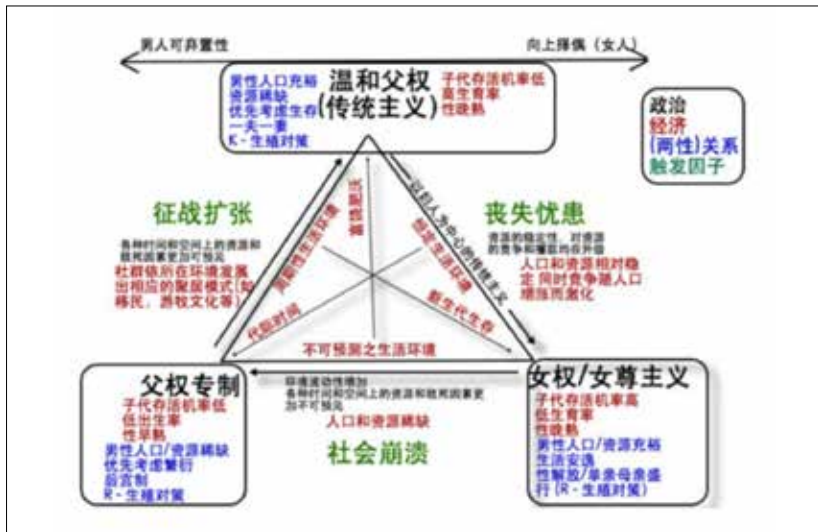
男人可弃置性

向上择偶（女人）

温和父权
(传统主义)

男性人口充裕
资源稀缺
优先考虑生存
一夫一妻
K-生殖对策

子代存活机率低
高生育率
性晚熟

政治
经济
(两性)关系
触发因子

征战扩张

各种时间和空间上的资源和
额周因素更加可预见

杜群锁所在环境发展
出相应的聚居模式(如
移民、游牧文化等)

丧失忧患

资源的稳定性、对资源
的竞争和匮乏的反弹

人口和资源相对稳
定 同时竞争随人口
增加而激化

出现新
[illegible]

周期性生活环境

以新人为中心的传统主义

稳定生活环境

代际时间

新生代生存

不可预测之生活环境

父权专制

子代存活机率低
低出生率
性早熟
男性人口/资源稀缺
优先考虑繁衍
后宫制
R-生殖对策

环境流动性增加
各种时间和空间上的资源和额周因素更
加不可预见

人口和资源稀缺

社会崩溃

女权/女尊主义

子代存活机率高
低生育率
性晚熟
男性人口/资源充裕
生活安逸
性解放/单亲母亲盛
行(R-生殖对策)